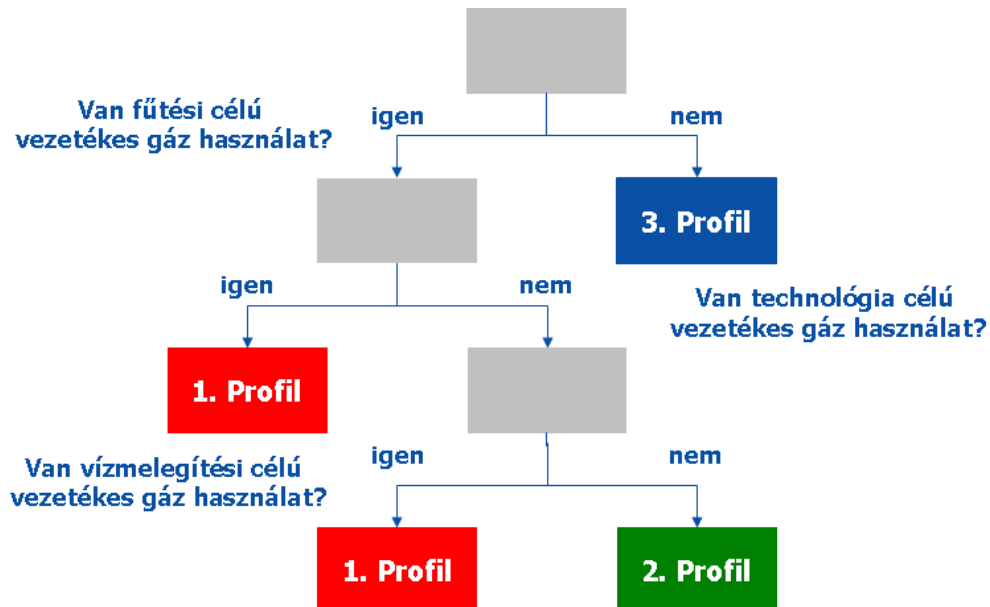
Van fűtési célú vezetékes gáz használat?

igen

nem

3. Profil

igen

nem

Van technológia célú vezetékes gáz használat?

1. Profil

Van vízmelegítési célú vezetékes gáz használat?

igen

nem

1. Profil

2. Profil